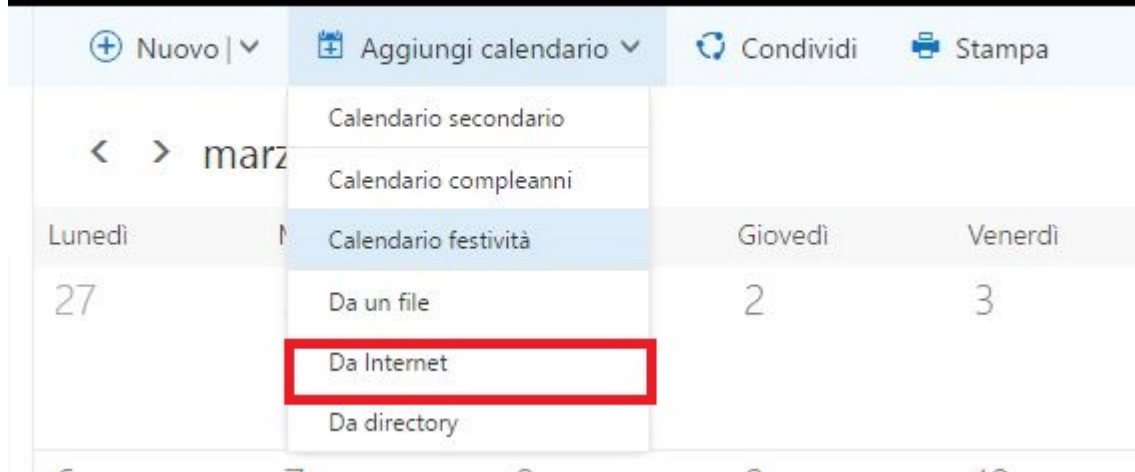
⊕ Nuovo | ∨ Aggiungi calendario ∨ Condividi Stampa

Calendario secondario

< > marz

Calendario compleanni

Lunedì

Calendario festività

Giovedì

Venerdì

27

Da un file

2

3

Da Internet

Da directory